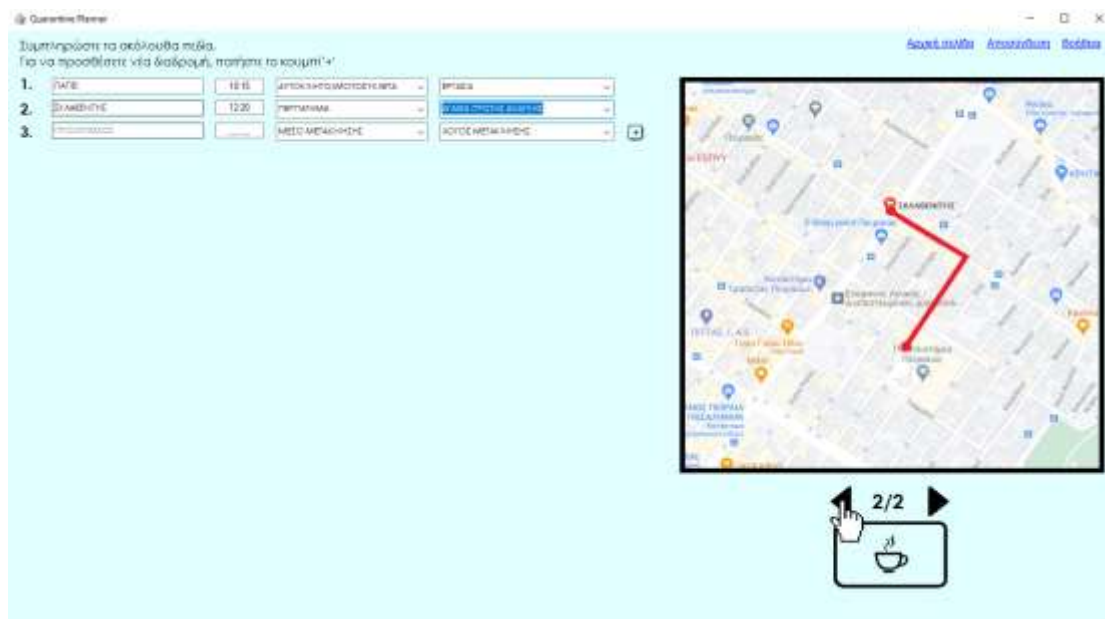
Quarantine Planner

Αρχική σελίδα Αποσύνδεση Βοήθεια

Συμπληρώστε τα ακόλουθα πεδία.
Για να προσθέσετε νέα διαδρομή, πατήστε το κουμπί '+'

1. ΠΑΤΕΙ 10:15 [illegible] ΕΡΓΑΣΙΑ
2. ΣΚ ΑΘΕΝΤΗΣ 12:20 ΠΕΡΠΑΤΗΜΑ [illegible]
3. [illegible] ____ ΜΕΣΟ ΜΕΤΑΚΙΝΗΣΗΣ ΛΟΓΟΣ ΜΕΤΑΚΙΝΗΣΗΣ +

2/2